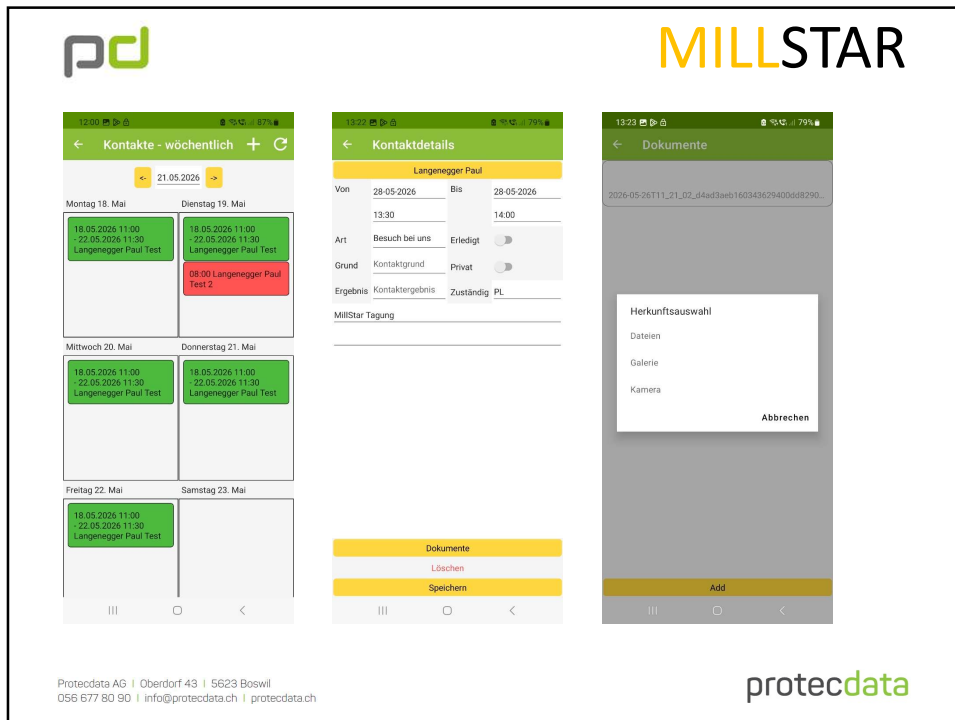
pd

MILLSTAR

12:00 87%

Kontakte - wöchentlich

<- 21.05.2026 ->

Montag 18. Mai

18.05.2026 11:00 - 22.05.2026 11:30 Langenegger Paul Test

Dienstag 19. Mai

18.05.2026 11:00 - 22.05.2026 11:30 Langenegger Paul Test

08:00 Langenegger Paul Test 2

Mittwoch 20. Mai

18.05.2026 11:00 - 22.05.2026 11:30 Langenegger Paul Test

Donnerstag 21. Mai

18.05.2026 11:00 - 22.05.2026 11:30 Langenegger Paul Test

Freitag 22. Mai

18.05.2026 11:00 - 22.05.2026 11:30 Langenegger Paul Test

Samstag 23. Mai

13:22 79%

Kontaktdetails

Langenegger Paul

Von 28-05-2026 Bis 28-05-2026

13:30 14:00

Art Besuch bei uns Erledigt

Grund Kontaktgrund Privat

Ergebnis Kontaktergebnis Zuständig PL

MillStar Tagung

Dokumente

Löschen

Speichern

13:23 79%

Dokumente

2026-05-26T11_21_02_d4ad3aeb160343629400dd8290...

Herkunftsauswahl

Dateien

Galerie

Kamera

Abbrechen

Add

Protecdata AG | Oberdorf 43 | 5623 Boswil
056 677 80 90 | info@protecdata.ch | protecdata.ch

protecdata